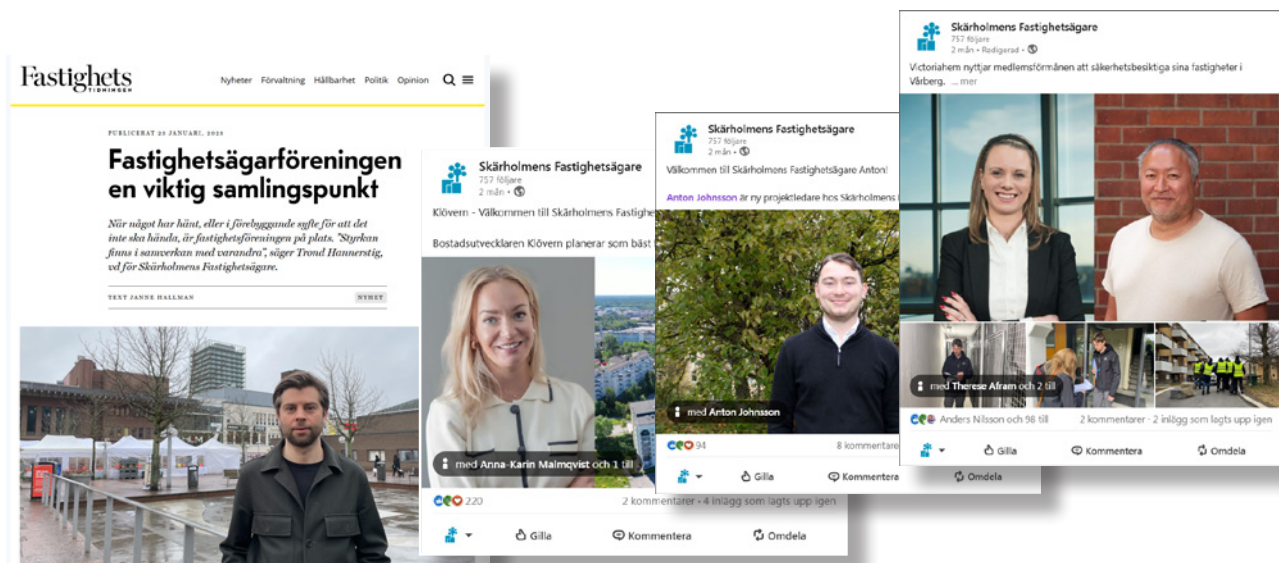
Fastighets TIDNINGEN

Nyheter Förvaltning Hållbarhet Politik Opinion

PUBLICERAT 29 JANUARI, 2025

Fastighetsägarföreningen en viktig samlingspunkt

När något har hänt, eller i förebyggande syfte för att det inte ska hända, är fastighetsföreningen på plats. "Styrkan finns i samverkan med varandra", säger Trond Hannerstig, vd för Skärholmens Fastighetsägare.

TEXT JANNE HALLMAN

NYHET

Skärholmens Fastighetsägare
757 följare
2 mån •

Klövern - Välkommen till Skärholmens Fastighe

Bostadsutvecklaren Klövern planerar som bäst

med Anna-Karin Malmqvist och 1 till

220

2 kommentarer • 4 inlägg som lagts upp igen

Gilla Kommentera Omdela

Skärholmens Fastighetsägare
757 följare
2 mån •

Välkommen till Skärholmens Fastighetsägare Anton!

Anton Johnsson är ny projektledare hos Skärholmens

med Anton Johnsson

94

8 kommentare

Gilla Kommentera Omdela

Skärholmens Fastighetsägare
757 följare
2 mån • Redigerad •

Victoriahem nyttjar medlemsförmånen att säkerhetsbesiktiga sina fastigheter i Vårberg. ... mer

med Therese Afram och 2 till

Anders Nilsson och 98 till

2 kommentarer • 2 inlägg som lagts upp igen

Gilla Kommentera Omdela